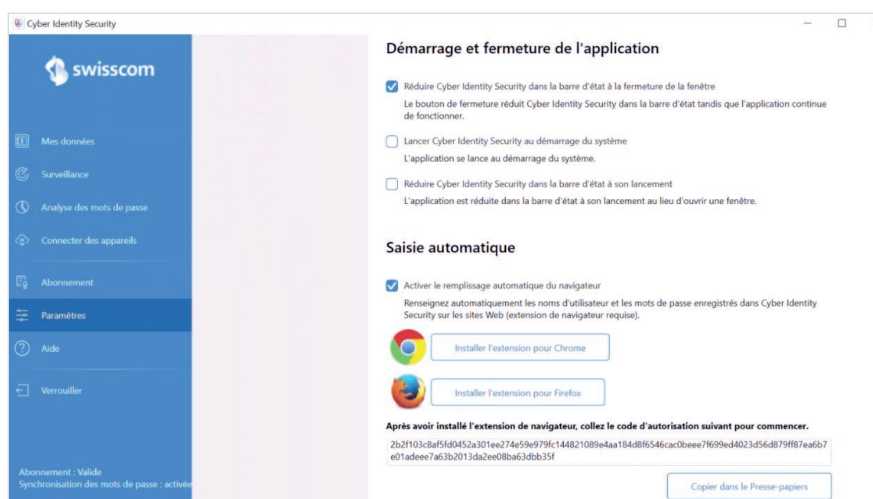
Cyber Identity Security

swisscom

Mes données

Surveillance

Analyse des mots de passe

Connecter des appareils

Abonnement

Paramètres

Aide

Verrouiller

Abonnement : Valide
Synchronisation des mots de passe : activée

Démarrage et fermeture de l'application

Réduire Cyber Identity Security dans la barre d'état à la fermeture de la fenêtre

Le bouton de fermeture réduit Cyber Identity Security dans la barre d'état tandis que l'application continue de fonctionner.

Lancer Cyber Identity Security au démarrage du système

L'application se lance au démarrage du système.

Réduire Cyber Identity Security dans la barre d'état à son lancement

L'application est réduite dans la barre d'état à son lancement au lieu d'ouvrir une fenêtre.

Saisie automatique

Activer le remplissage automatique du navigateur

Renseignez automatiquement les noms d'utilisateur et les mots de passe enregistrés dans Cyber Identity Security sur les sites Web (extension de navigateur requise).

Installer l'extension pour Chrome

Installer l'extension pour Firefox

Après avoir installé l'extension de navigateur, collez le code d'autorisation suivant pour commencer.

2b2f103c8af5fd0452a301ee274e59e979fc144821089e4aa184d8f6546cac0beee7f699ed4023d56d879ff87ea6b7e01adeee7a63b2013da2ee08ba63dbb35f

Copier dans le Presse-papiers